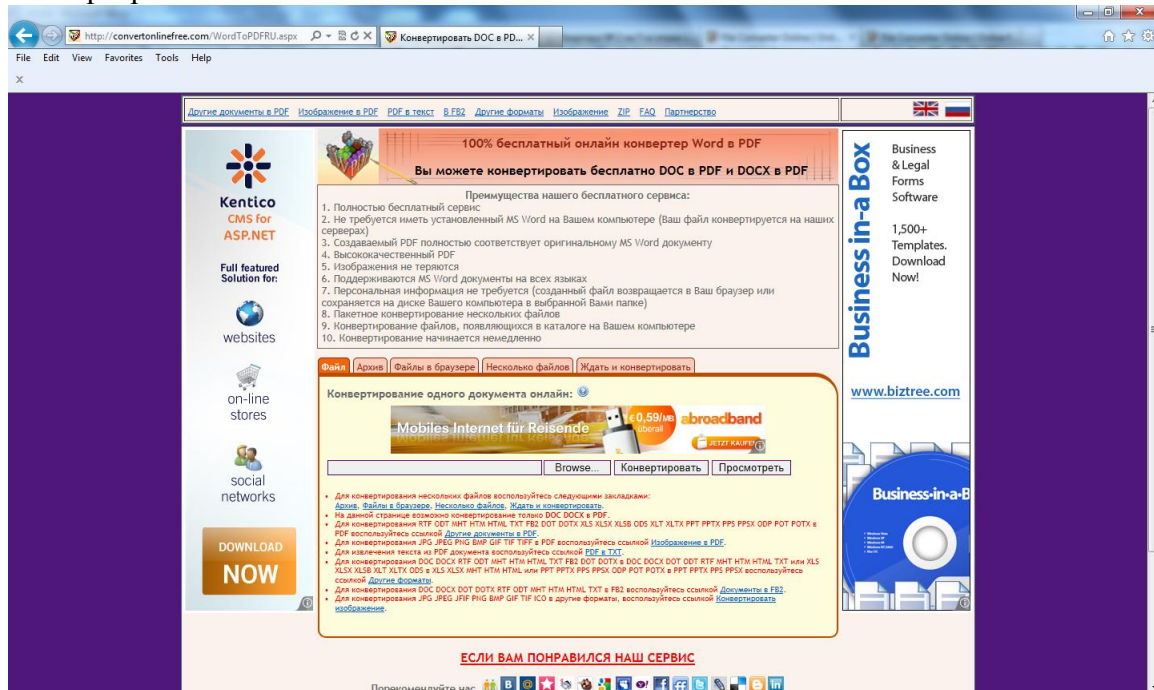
http://convertonlinefree.com/WordToPDFRU.aspx
Конвертировать DOC в PD...
File Edit View Favorites Tools Help
x

Другие документы в PDF Изображение в PDF PDF в текст В FB2 Другие форматы Изображение ZIP FAQ Партнерство

Kentico
CMS for ASP.NET
Full featured Solution for:
websites
on-line stores
social networks
DOWNLOAD NOW

100% бесплатный онлайн конвертер Word в PDF
Вы можете конвертировать бесплатно DOC в PDF и DOCX в PDF

Преимущества нашего бесплатного сервиса:
1. Полностью бесплатный сервис
2. Не требуется иметь установленный MS Word на Вашем компьютере (Ваш файл конвертируется на наших серверах)
3. Создаваемый PDF полностью соответствует оригинальному MS Word документу
4. Высококачественный PDF
5. Изображения не теряются
6. Поддерживаются MS Word документы на всех языках
7. Персональная информация не требуется (созданный файл возвращается в Ваш браузер или сохраняется на диске Вашего компьютера в выбранной Вами папке)
8. Пакетное конвертирование нескольких файлов
9. Конвертирование файлов, появляющихся в каталоге на Вашем компьютере
10. Конвертирование начинается немедленно

Файл Архив Файлы в браузере Несколько файлов Ждать и конвертировать

Конвертирование одного документа онлайн:

Mobiles Internet für Reisende €0,59/MB überall abroadband JETZT KAUFEN

Browse... Конвертировать Просмотреть

• Для конвертирования нескольких файлов воспользуйтесь следующими закладками: Архив, Файлы в браузере, Несколько файлов, Ждать и конвертировать.
• На данной странице возможно конвертирование только DOC DOCX в PDF.
• Для конвертирования RTF ODT MHT HTM HTML TXT FB2 DOT DOTX XLS XLSX XLSB ODS XLT XLTX PPT PPTX PPS PPSX ODP POT POTX в PDF воспользуйтесь ссылкой Другие документы в PDF.
• Для конвертирования JPG JPEG PNG BMP GIF TIF TIFF в PDF воспользуйтесь ссылкой Изображение в PDF.
• Для извлечения текста из PDF документа воспользуйтесь ссылкой PDF в TXT.
• Для конвертирования DOC DOCX RTF ODT MHT HTM HTML TXT FB2 DOT DOTX в DOC DOCX DOT ODT RTF MHT HTM HTML TXT или XLS XLSX XLSB XLT XLTX ODS в XLS XLSX MHT HTM HTML или PPT PPTX PPS PPSX ODP POT POTX в PPT PPTX PPS PPSX воспользуйтесь ссылкой Другие форматы.
• Для конвертирования DOC DOCX DOT DOTX RTF ODT MHT HTM HTML TXT в FB2 воспользуйтесь ссылкой Документы в FB2.
• Для конвертирования JPG JPEG JFIF PNG BMP GIF TIF ICO в другие форматы, воспользуйтесь ссылкой Конвертировать изображение.

Business in-a Box
Business & Legal Forms Software
1,500+ Templates. Download Now!
www.biztree.com
Business-in-a-B

ЕСЛИ ВАМ ПОНРАВИЛСЯ НАШ СЕРВИС
Порекомендуйте нас